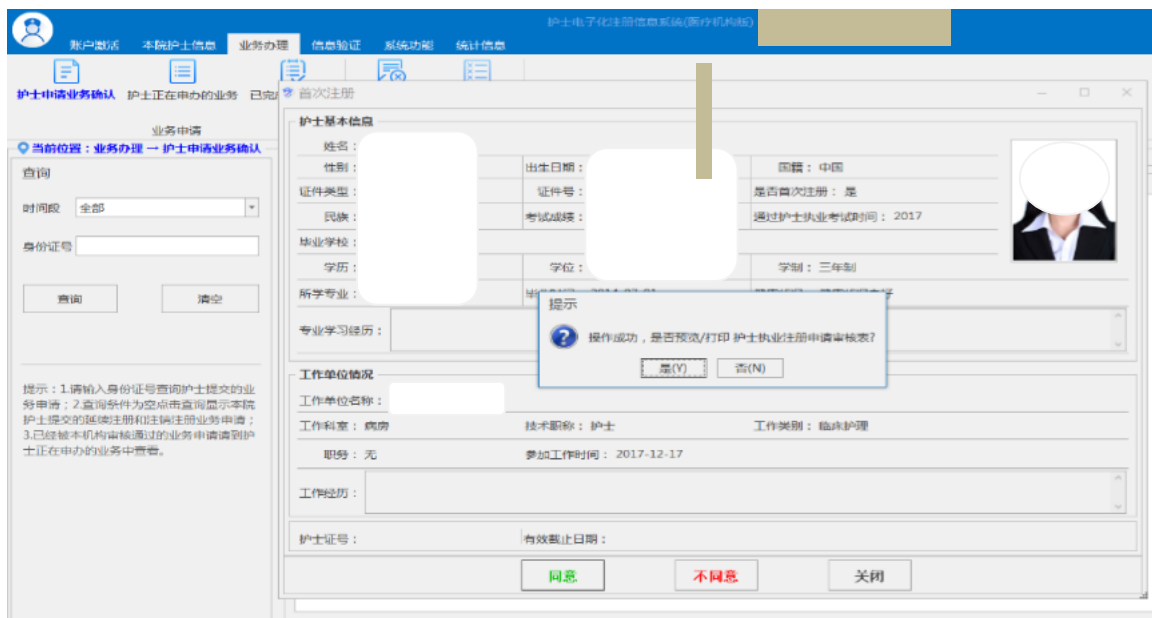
护士电子化注册信息系统(医疗机构版)

账户激活 本院护士信息 业务办理 信息验证 系统功能 统计信息

护士申请业务确认 护士正在申办的业务 已完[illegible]

业务申请

当前位置：业务办理 → 护士申请业务确认

查询

时间段 全部

身份证号

查询 清空

提示：1.请输入身份证号查询护士提交的业务申请；2.查询条件为空点击查询显示本院护士提交的延续注册和注销注册业务申请；3.已经被本机构审核通过的业务申请请到护士正在申办的业务中查看。

首次注册

护士基本信息

姓名：

性别： 出生日期： 国籍： 中国

证件类型： 证件号： 是否首次注册： 是

民族： 考试成绩： 通过护士执业考试时间： 2017

毕业学校：

学历： 学位： 学制： 三年制

所学专业：

专业学习经历：

提示

操作成功，是否预览/打印 护士执业注册申请审核表?

是(Y) 否(N)

工作单位情况

工作单位名称：

工作科室： 病房 技术职称： 护士 工作类别： 临床护理

职务： 无 参加工作时间： 2017-12-17

工作经历：

护士证号： 有效截止日期：

同意 不同意 关闭